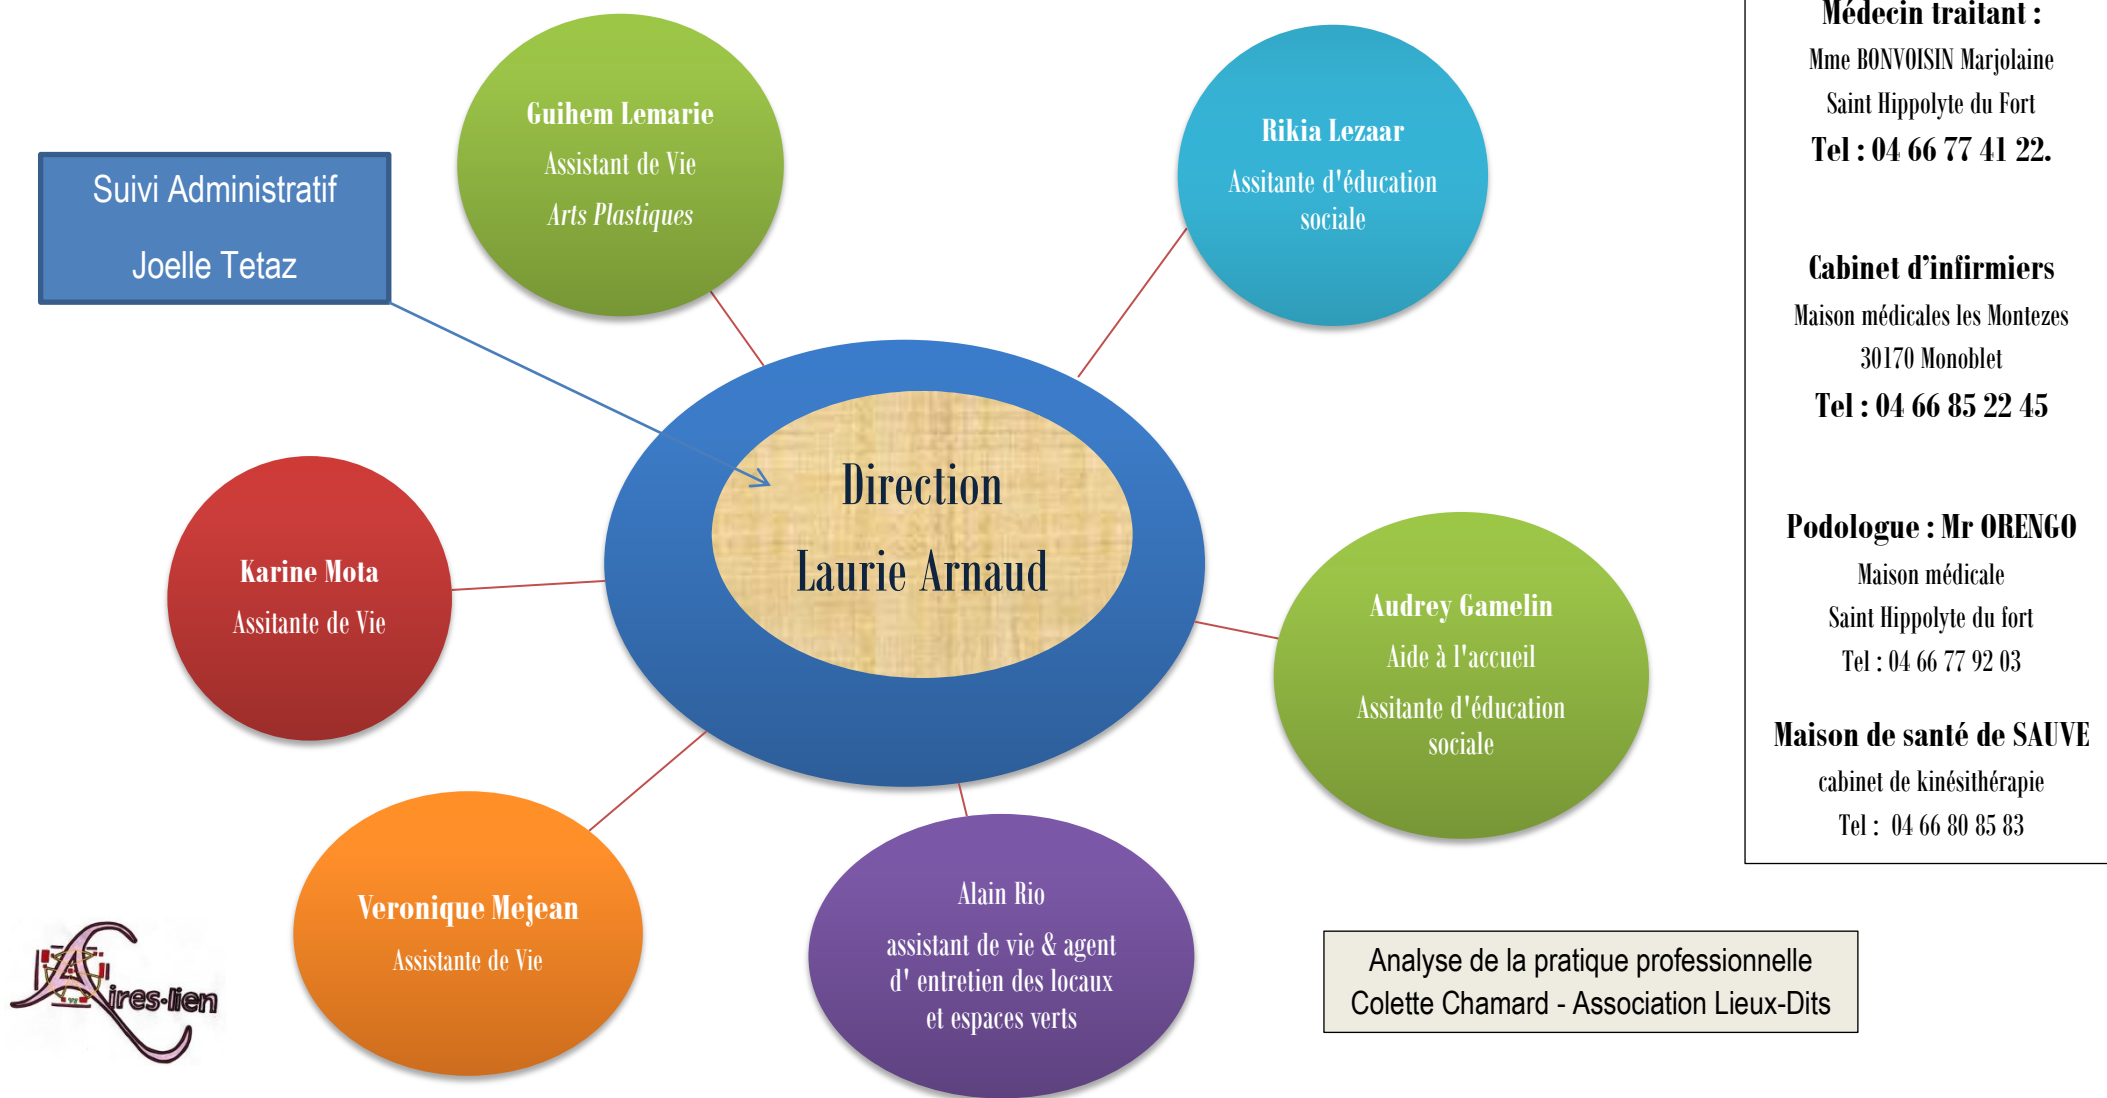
Suivi Administratif

Joelle Tetaz

Guihem Lemarie
Assistant de Vie
Arts Plastiques

Rikia Lezaar
Assitante d'éducation sociale

Direction
Laurie Arnaud

Karine Mota
Assitante de Vie

Audrey Gamelin
Aide à l'accueil
Assitante d'éducation sociale

Veronique Mejean
Assistante de Vie

Alain Rio
assistant de vie & agent d' entretien des locaux et espaces verts

Aires-lien

Médecin traitant :
Mme BONVOISIN Marjolaine
Saint Hippolyte du Fort
Tel : 04 66 77 41 22.

Cabinet d'infirmiers
Maison médicales les Montezes
30170 Monoblet
Tel : 04 66 85 22 45

Podologue : Mr ORENGO
Maison médicale
Saint Hippolyte du fort
Tel : 04 66 77 92 03

Maison de santé de SAUVE
cabinet de kinésithérapie
Tel : 04 66 80 85 83

Analyse de la pratique professionnelle
Colette Chamard - Association Lieux-Dits